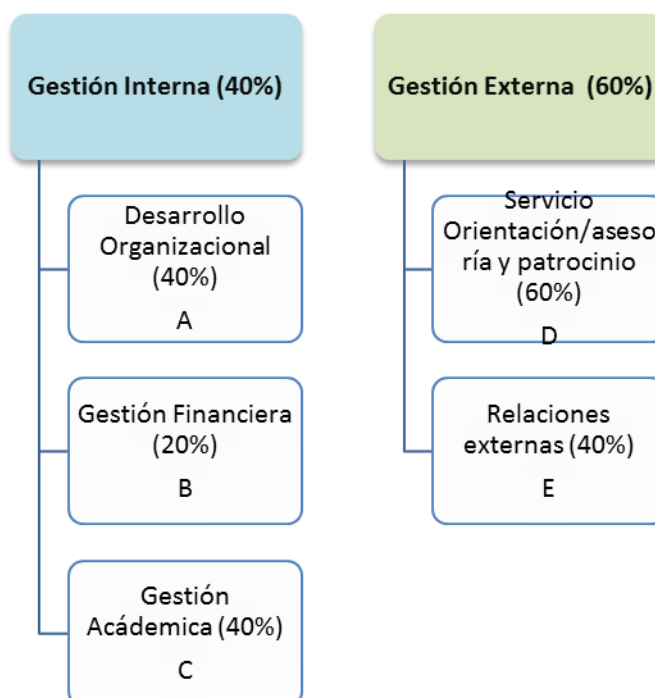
Gestión Interna (40%)

Desarrollo Organizacional (40%)
A

Gestión Financiera (20%)
B

Gestión Acádemica (40%)
C

Gestión Externa (60%)

Servicio Orientación/asesoría y patrocinio (60%)
D

Relaciones externas (40%)
E